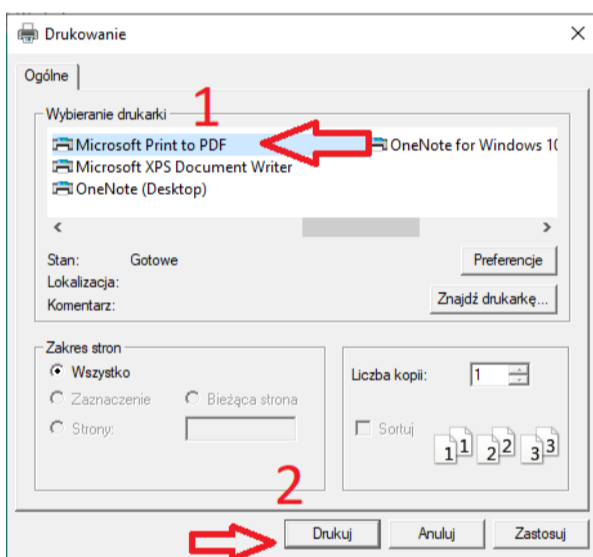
Drukowanie

Ogólne

Wybieranie drukarki

1

Microsoft Print to PDF

OneNote for Windows 10

Microsoft XPS Document Writer

OneNote (Desktop)

<

>

Stan: Gotowe

Lokalizacja:

Komentarz:

Preferencje

Znajdź drukarkę...

Zakres stron

Wszystko

Zaznaczenie

Bieżąca strona

Strony:

Liczba kopii: 1

Sortuj

1 1 2 2 3 3

2

Drukuj

Anuluj

Zastosuj